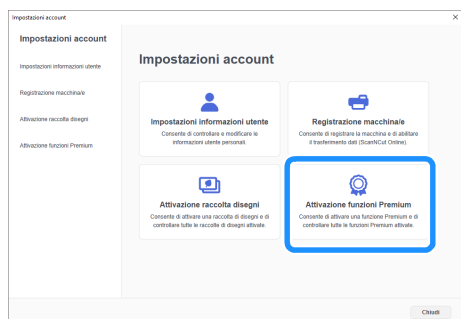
Impostazioni account
×

Impostazioni account

Impostazioni informazioni utente

Registrazione macchina/e

Attivazione raccolta disegni

Attivazione funzioni Premium

Impostazioni account

Impostazioni informazioni utente
Consente di controllare e modificare le informazioni utente personali.

Registrazione macchina/e
Consente di registrare la macchina e di abilitare il trasferimento dati (ScanNCut Online).

Attivazione raccolta disegni
Consente di attivare una raccolta di disegni e di controllare tutte le raccolte di disegni attivate.

Attivazione funzioni Premium
Consente di attivare una funzione Premium e di controllare tutte le funzioni Premium attivate.

Chiudi